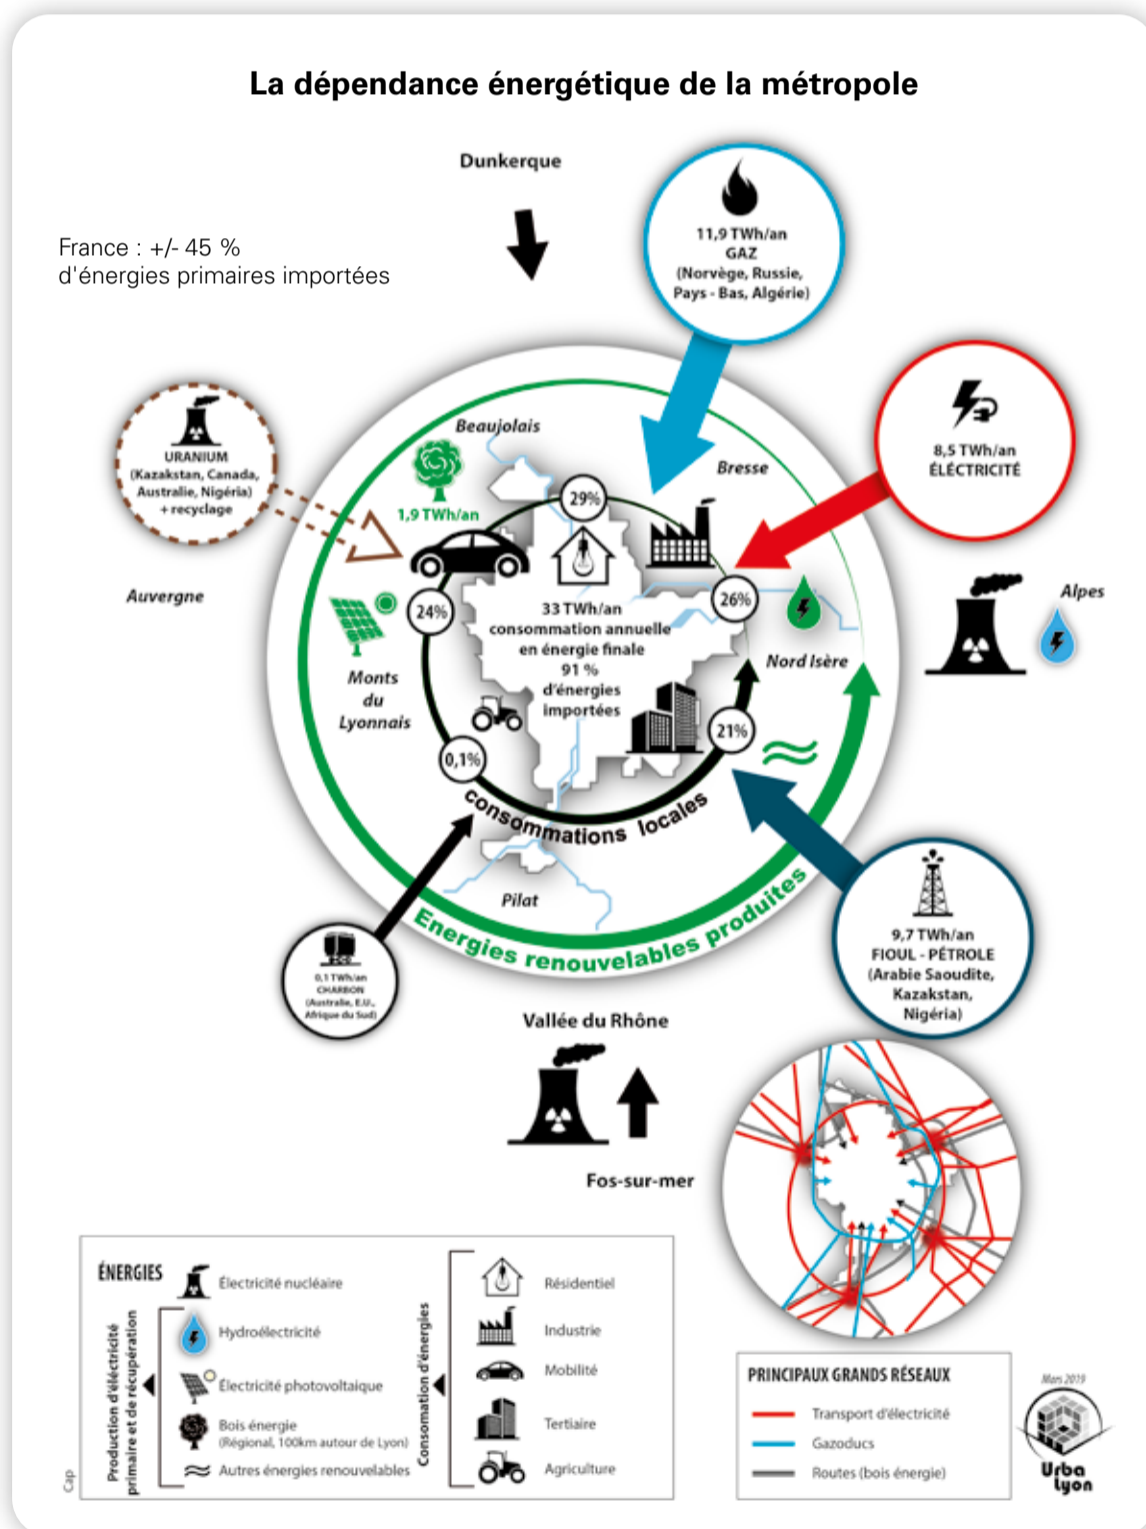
La dépendance énergétique de la métropole

Dunkerque

France : +/- 45 %
d'énergies primaires importées

11,9 TWh/an
GAZ
(Norvège, Russie, Pays - Bas, Algérie)

8,5 TWh/an
ÉLECTRICITÉ

URANIUM
(Kazakstan, Canada, Australie, Nigéria)
+ recyclage

Beaujolais

Bresse

1,9 TWh/an

29%

24%

26%

21%

0,1%

Auvergne

Alpes

33 TWh/an
consommation annuelle en énergie finale
91 %
d'énergies importées

Nord Isère

Monts du Lyonnais

consommations locales

Pilat

Energies renouvelables produites

0,1 TWh/an
CHARBON
(Australie, E.U., Afrique du Sud)

9,7 TWh/an
FIOUL - PÉTROLE
(Arabie Saoudite, Kazakstan, Nigéria)

Vallée du Rhône

Fos-sur-mer

ÉNERGIES
Production d'électricité primaire et de récupération
Électricité nucléaire
Hydroélectricité
Électricité photovoltaïque
Bois énergie
(Régional, 100km autour de Lyon)
Autres énergies renouvelables

Consommation d'énergies
Résidentiel
Industrie
Mobilité
Tertiaire
Agriculture

PRINCIPAUX GRANDS RÉSEAUX
Transport d'électricité
Gazoducs
Routes (bois énergie)

Mars 2019

Urba lyon

Cap